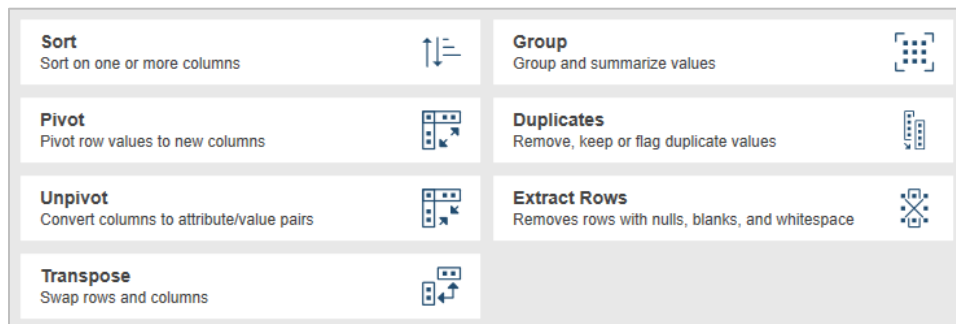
Sort
Sort on one or more columns

Group
Group and summarize values

Pivot
Pivot row values to new columns

Duplicates
Remove, keep or flag duplicate values

Unpivot
Convert columns to attribute/value pairs

Extract Rows
Removes rows with nulls, blanks, and whitespace

Transpose
Swap rows and columns